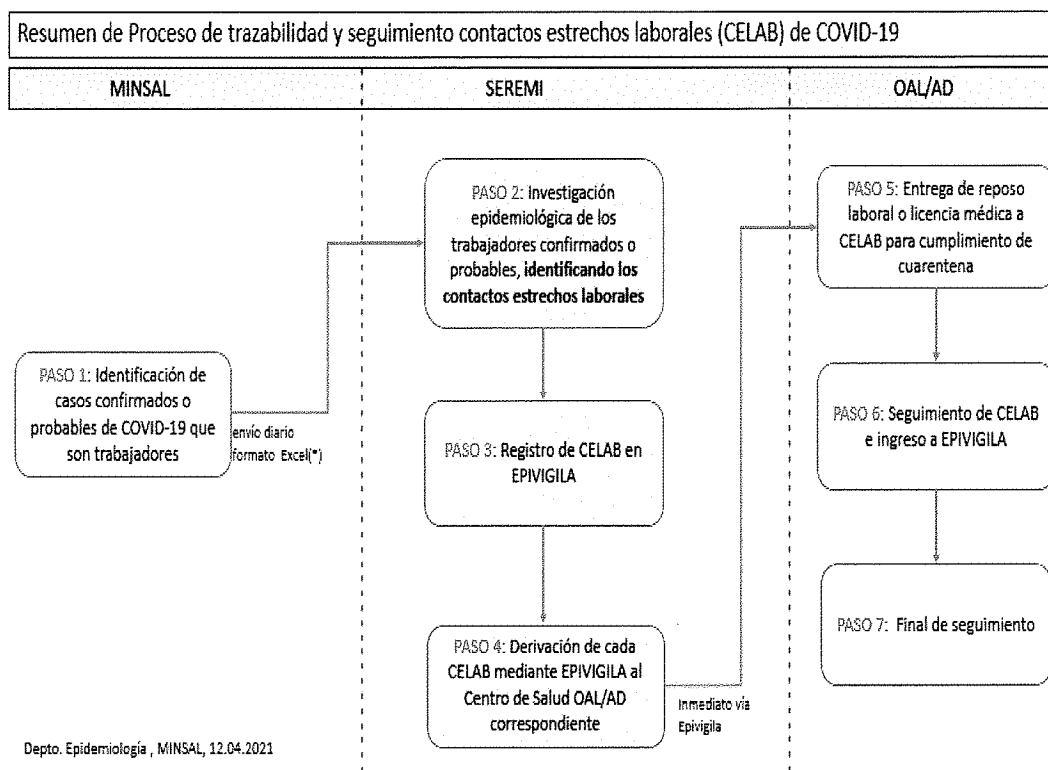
Resumen de Proceso de trazabilidad y seguimiento contactos estrechos laborales (CELAB) de COVID-19

MINSAL

SEREMI

OAL/AD

PASO 1: Identificación de casos confirmados o probables de COVID-19 que son trabajadores

envío diario formato Excel(*)

PASO 2: Investigación epidemiológica de los trabajadores confirmados o probables, **identificando los contactos estrechos laborales**

PASO 3: Registro de CELAB en EPIVIGILA

PASO 4: Derivación de cada CELAB mediante EPIVIGILA al Centro de Salud OAL/AD correspondiente

Inmediato vía Epivigila

PASO 5: Entrega de reposo laboral o licencia médica a CELAB para cumplimiento de cuarentena

PASO 6: Seguimiento de CELAB e ingreso a EPIVIGILA

PASO 7: Final de seguimiento

Depto. Epidemiología , MINSAL, 12.04.2021